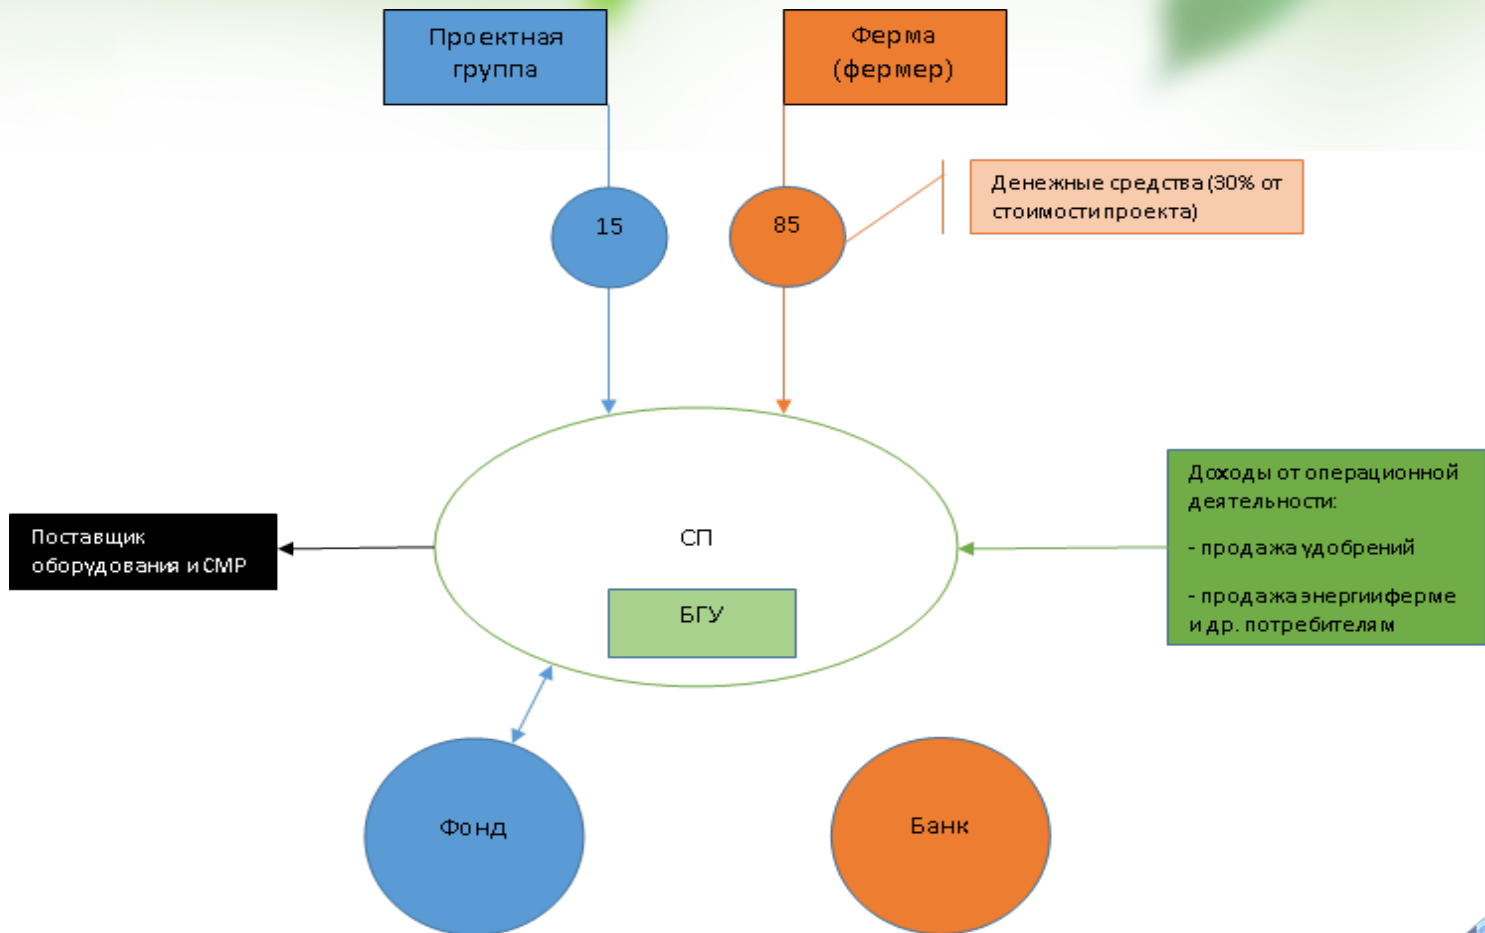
Проектная группа

Ферма (фермер)

15

85

Денежные средства (30% от стоимости проекта)

Поставщик оборудования и СМР

СП

БГУ

Доходы от операционной деятельности:

- продажа удобрений

- продажа энергии ферме и др. потребителям

Фонд

Банк